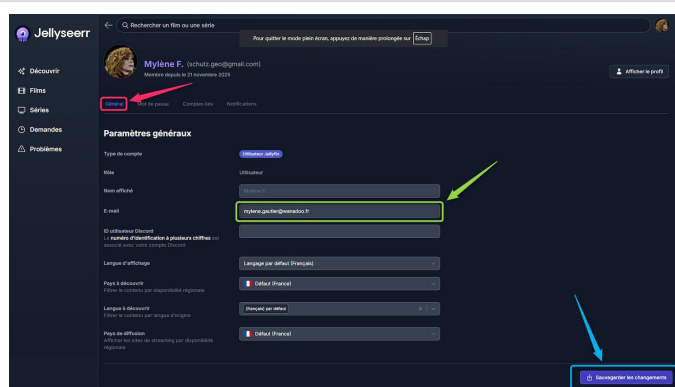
Jellyseerr

Découvrir
Films
Séries
Demandes
Problèmes

Rechercher un film ou une série

Pour quitter le mode plein écran, appuyez de manière prolongée sur Échap

Mylène F. (schutz.geo@gmail.com)
Membre depuis le 21 novembre 2025

Afficher le profil

Général
Mot de passe
Comptes liés
Notifications

Paramètres généraux

Type de compte
Utilisateur Jellyfin

Rôle
Utilisateur

Nom affiché
Mylène F.

E-mail
mylene.gautier@wanadoo.fr

ID utilisateur Discord
Le numéro d'identification à plusieurs chiffres est associé avec votre compte Discord

Langue d'affichage
Langage par défaut (Français)

Pays à découvrir
Filtrer le contenu par disponibilité régionale
Défaut (France)

Langue à découvrir
Filtrer le contenu par langue d'origine
(Français) par défaut

Pays de diffusion
Afficher les sites de streaming par disponibilité régionale
Défaut (France)

Sauvegarder les changements